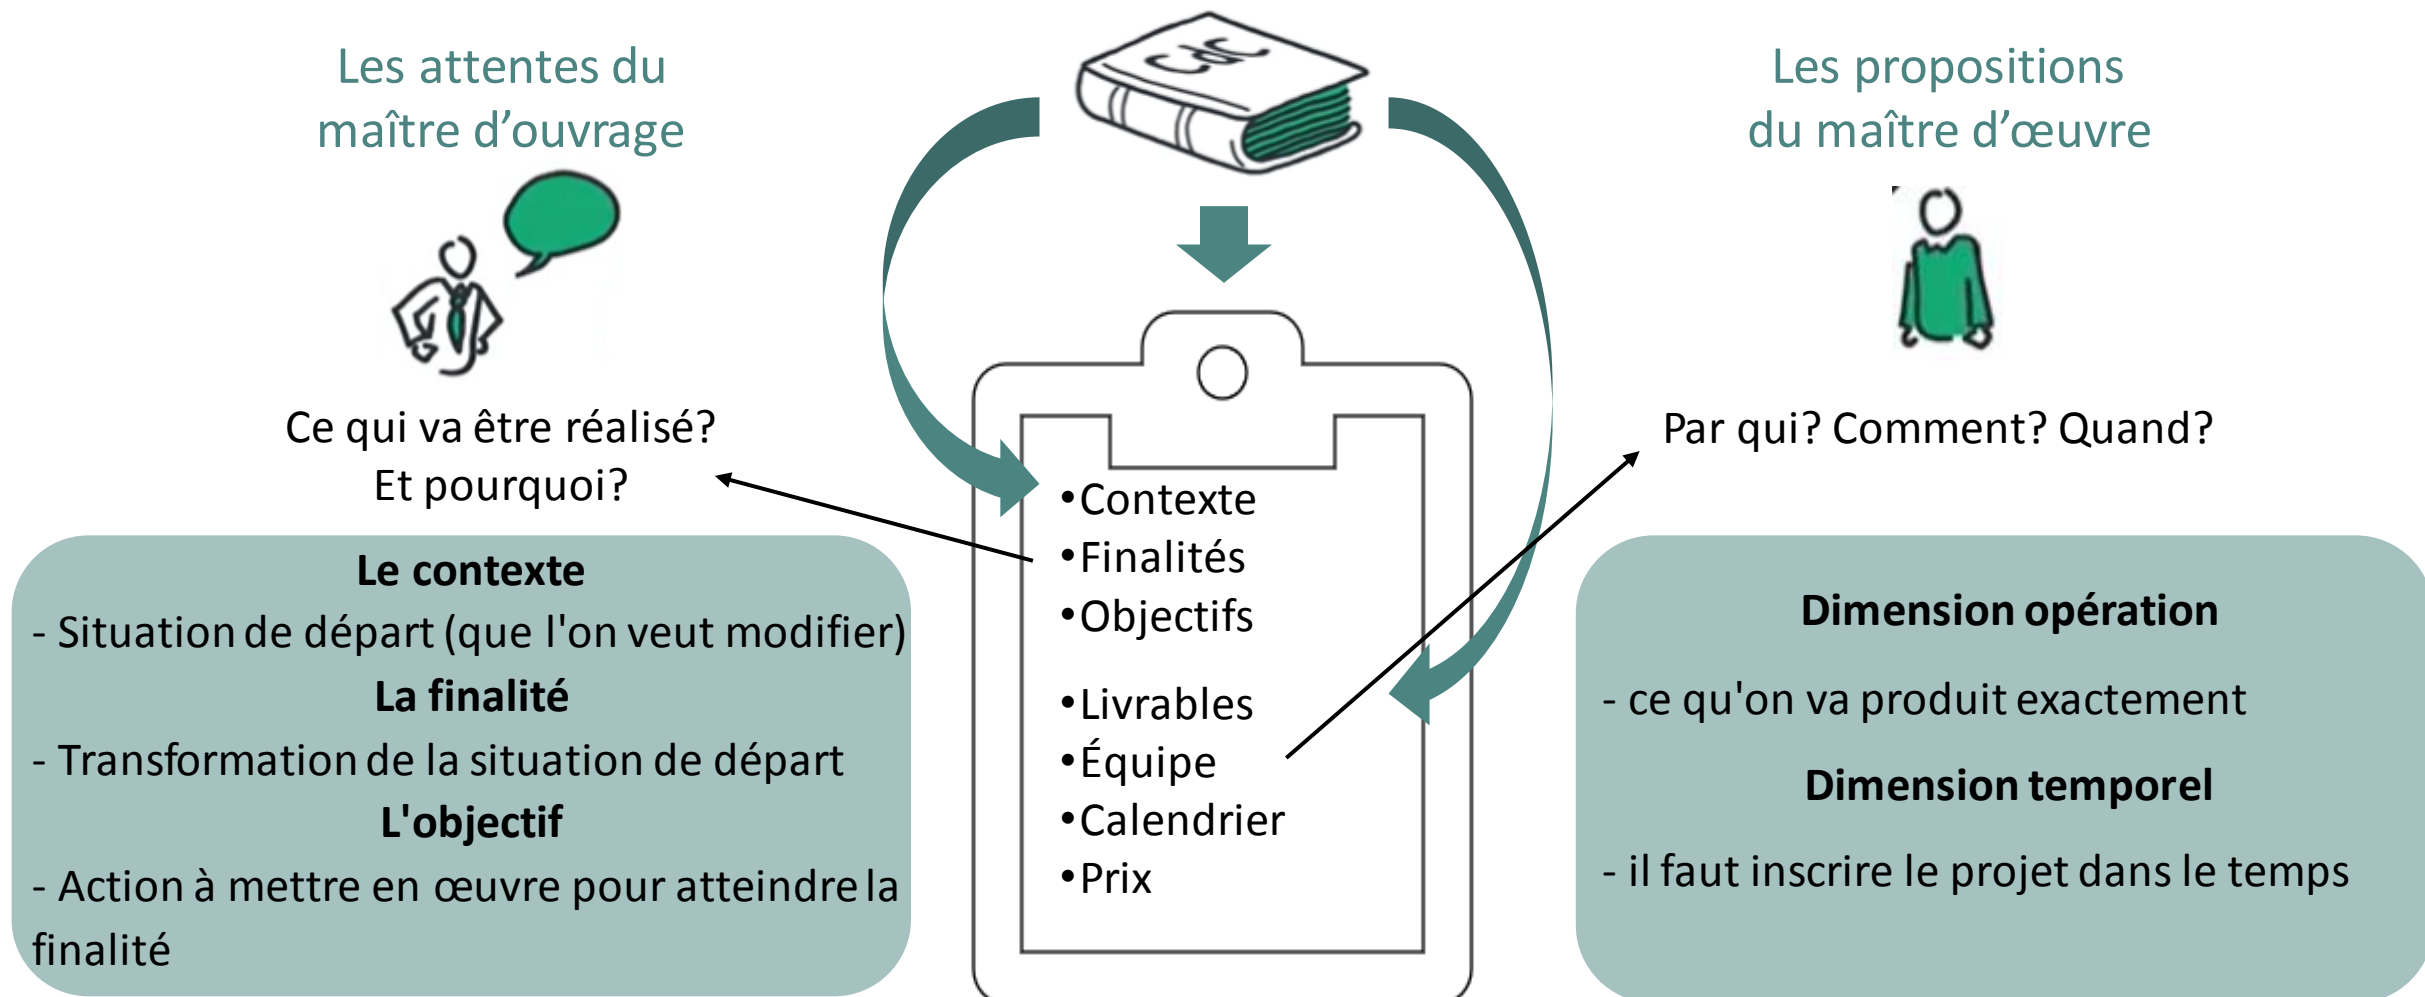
Les attentes du maître d’ouvrage

CdC

Les propositions du maître d’œuvre

Ce qui va être réalisé? Et pourquoi?

Par qui? Comment? Quand?

•Contexte
•Finalités
•Objectifs

•Livrables
•Équipe
•Calendrier
•Prix

**Le contexte**
- Situation de départ (que l'on veut modifier)
**La finalité**
- Transformation de la situation de départ
**L'objectif**
- Action à mettre en œuvre pour atteindre la finalité

**Dimension opération**
- ce qu'on va produit exactement
**Dimension temporel**
- il faut inscrire le projet dans le temps